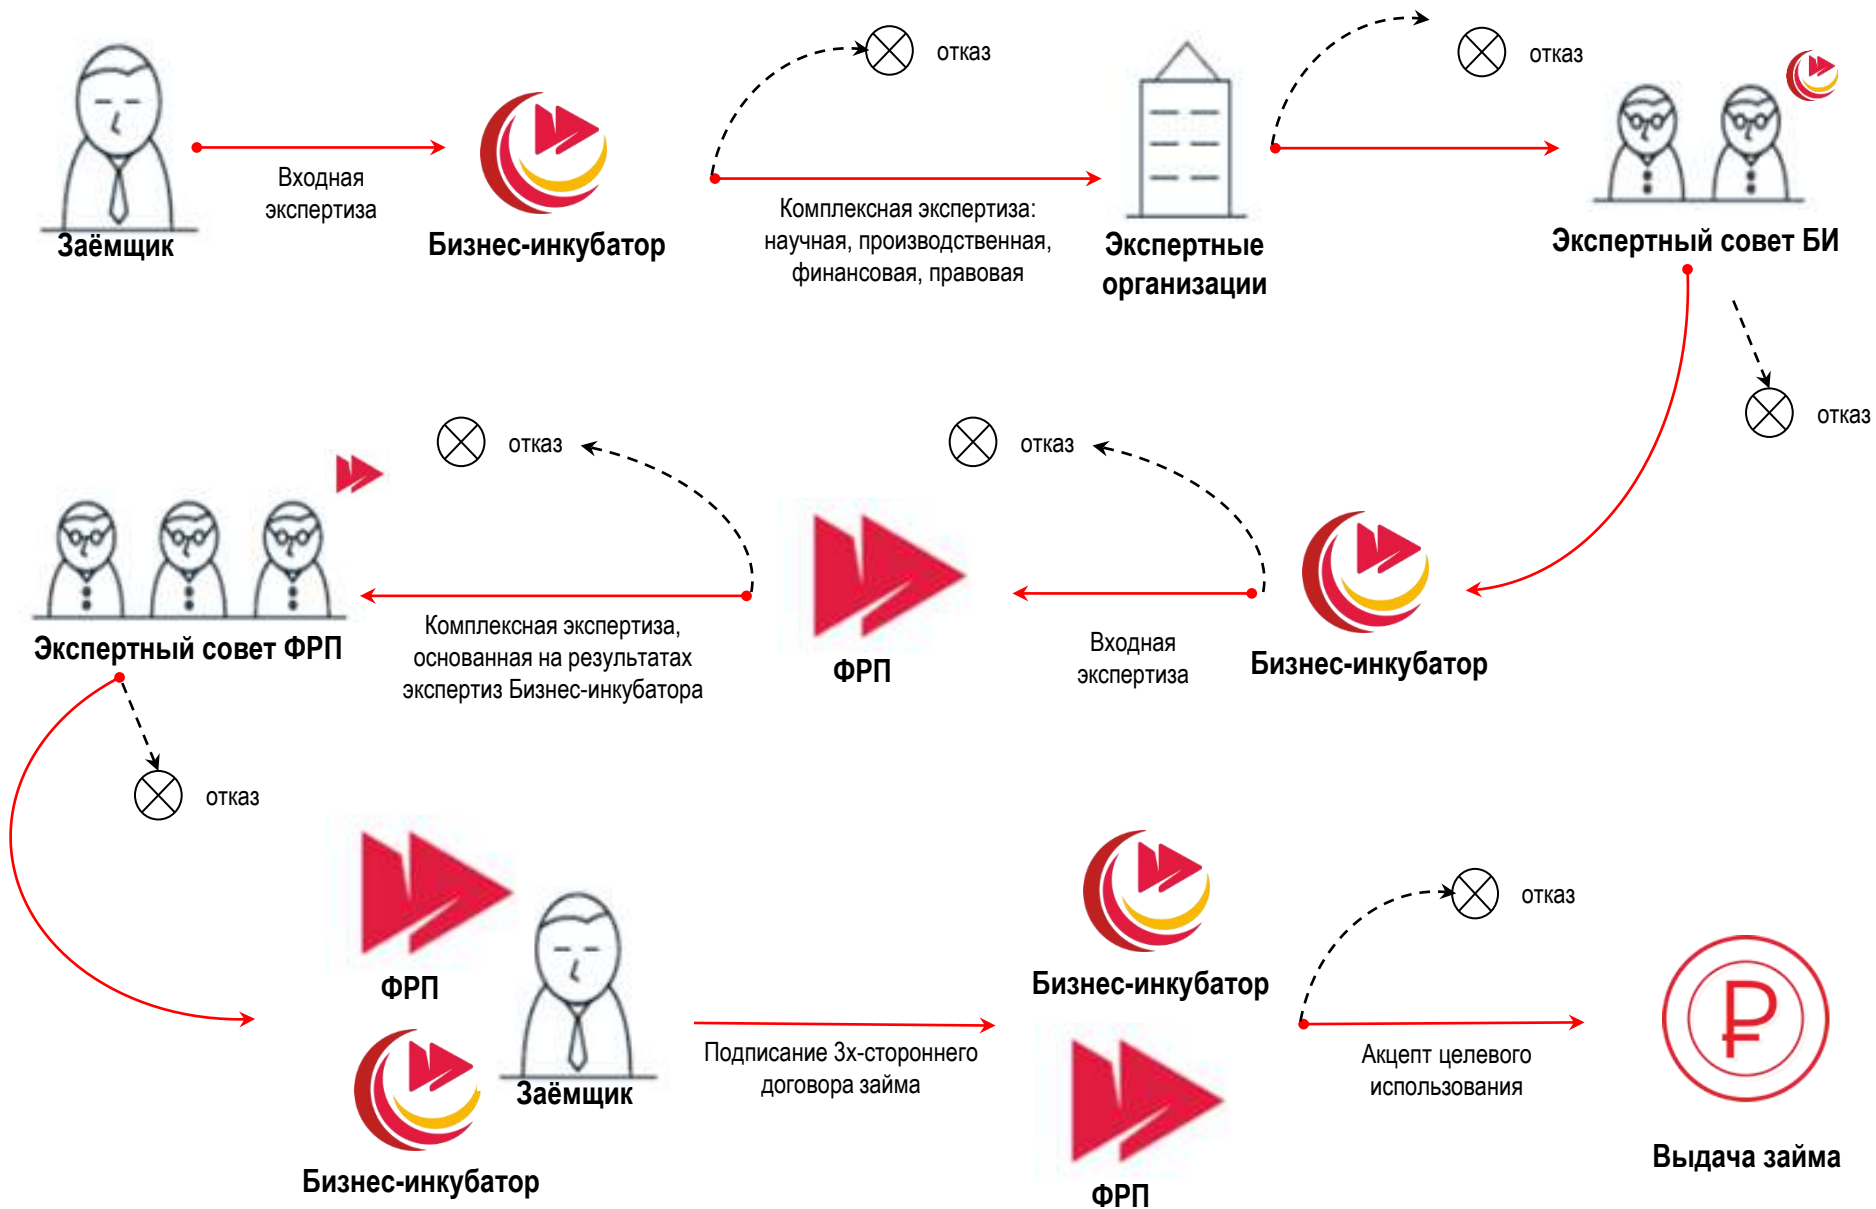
Заёмщик

Входная экспертиза

Бизнес-инкубатор

отказ

Комплексная экспертиза: научная, производственная, финансовая, правовая

Экспертные организации

отказ

Экспертный совет БИ

отказ

отказ

отказ

Экспертный совет ФРП

Комплексная экспертиза, основанная на результатах экспертиз Бизнес-инкубатора

ФРП

Входная экспертиза

Бизнес-инкубатор

отказ

ФРП

Заёмщик

Бизнес-инкубатор

Подписание 3х-стороннего договора займа

Бизнес-инкубатор

ФРП

отказ

Акцепт целевого использования

Выдача займа